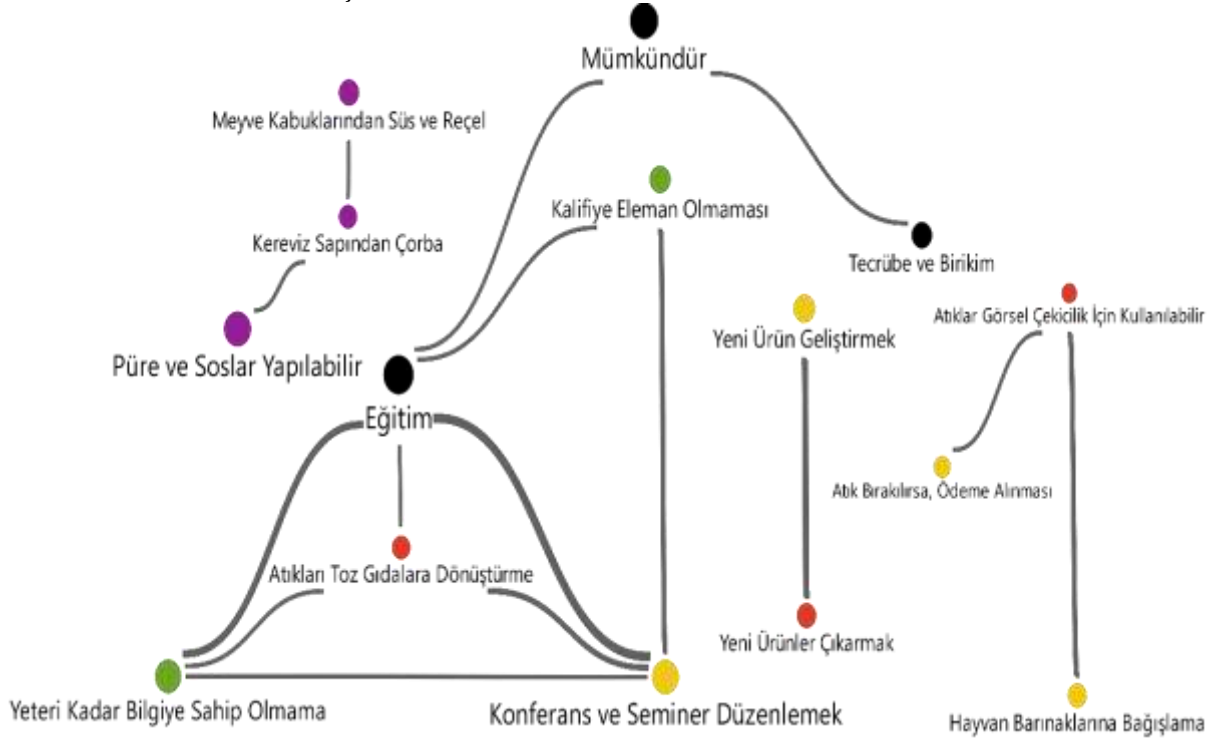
Mümkündür

Meyve Kabuklarından Süs ve Reçel

Kalifiye Eleman Olmaması

Kereviz Sapından Çorba

Tecrübe ve Birikim

Atıklar Görsel Çekicilik İçin Kullanılabilir

Yeni Ürün Geliştirmek

Püre ve Soslar Yapılabilir

Eğitim

Atık Bırakılırsa, Ödeme Alınması

Atıkları Toz Gıdalara Dönüştürme

Yeni Ürünler Çıkarmak

Yeteri Kadar Bilgiye Sahip Olmama

Konferans ve Seminer Düzenlemek

Hayvan Barınaklarına Bağışlama